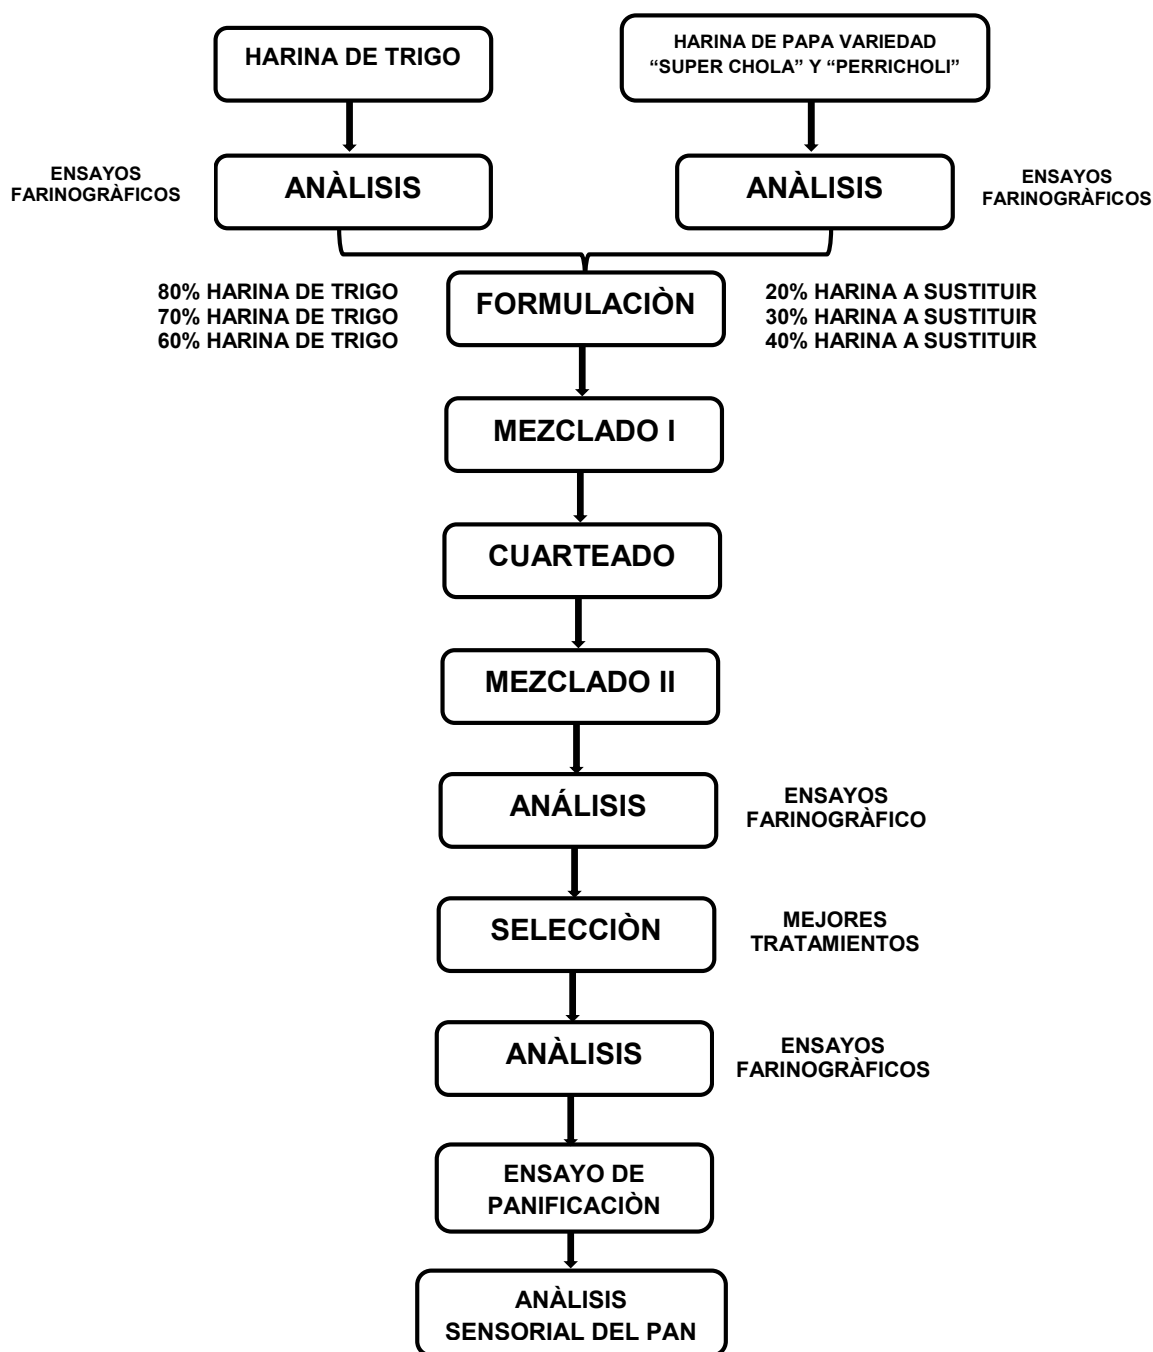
HARINA DE TRIGO

HARINA DE PAPA VARIEDAD "SUPER CHOLA" Y "PERRICHOLI"

ENSAYOS FARINOGRÀFICOS

ANÀLISIS

ANÀLISIS

ENSAYOS FARINOGRÀFICOS

80% HARINA DE TRIGO
70% HARINA DE TRIGO
60% HARINA DE TRIGO

FORMULACIÒN

20% HARINA A SUSTITUIR
30% HARINA A SUSTITUIR
40% HARINA A SUSTITUIR

MEZCLADO I

CUARTEADO

MEZCLADO II

ANÁLISIS

ENSAYOS FARINOGRÀFICO

SELECCIÒN

MEJORES TRATAMIENTOS

ANÀLISIS

ENSAYOS FARINOGRÀFICOS

ENSAYO DE PANIFICACIÒN

ANÀLISIS SENSORIAL DEL PAN